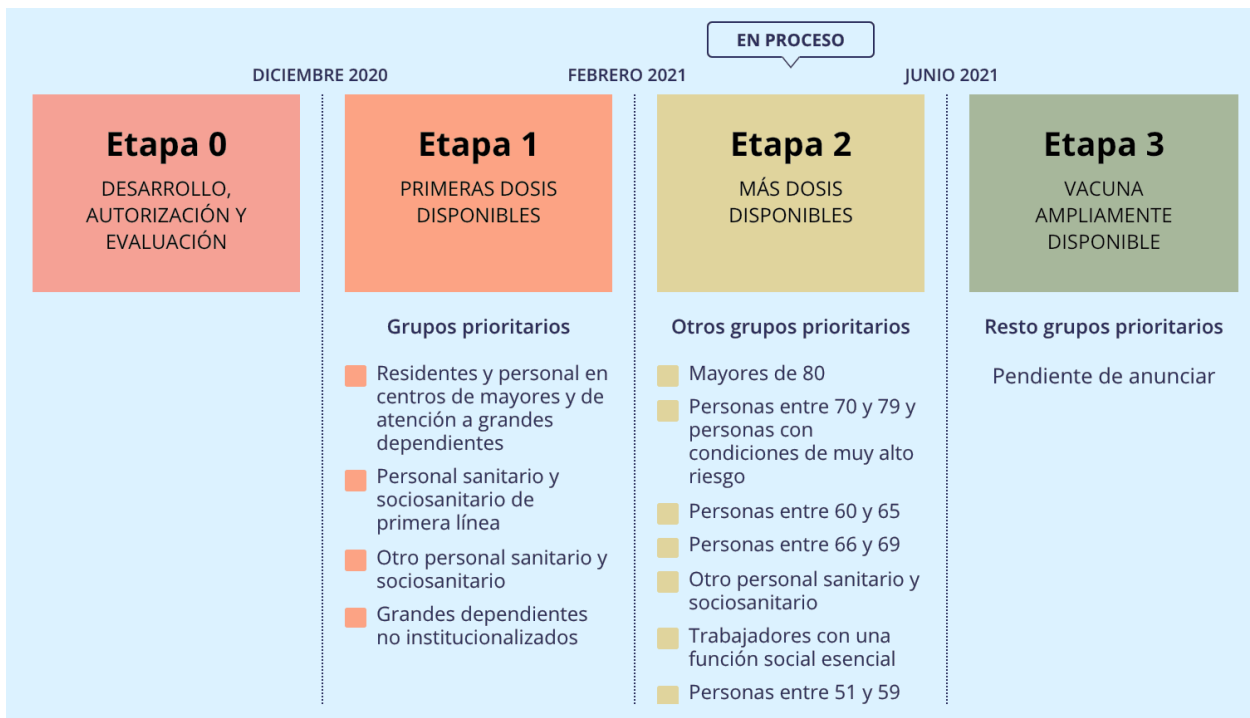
EN PROCESO

DICIEMBRE 2020

FEBRERO 2021

JUNIO 2021

Etapa 0
DESARROLLO, AUTORIZACIÓN Y EVALUACIÓN

Etapa 1
PRIMERAS DOSIS DISPONIBLES

Grupos prioritarios

Residentes y personal en centros de mayores y de atención a grandes dependientes

Personal sanitario y sociosanitario de primera línea

Otro personal sanitario y sociosanitario

Grandes dependientes no institucionalizados

Etapa 2
MÁS DOSIS DISPONIBLES

Otros grupos prioritarios

Mayores de 80

Personas entre 70 y 79 y personas con condiciones de muy alto riesgo

Personas entre 60 y 65

Personas entre 66 y 69

Otro personal sanitario y sociosanitario

Trabajadores con una función social esencial

Personas entre 51 y 59

Etapa 3
VACUNA AMPLIAMENTE DISPONIBLE

Resto grupos prioritarios

Pendiente de anunciar